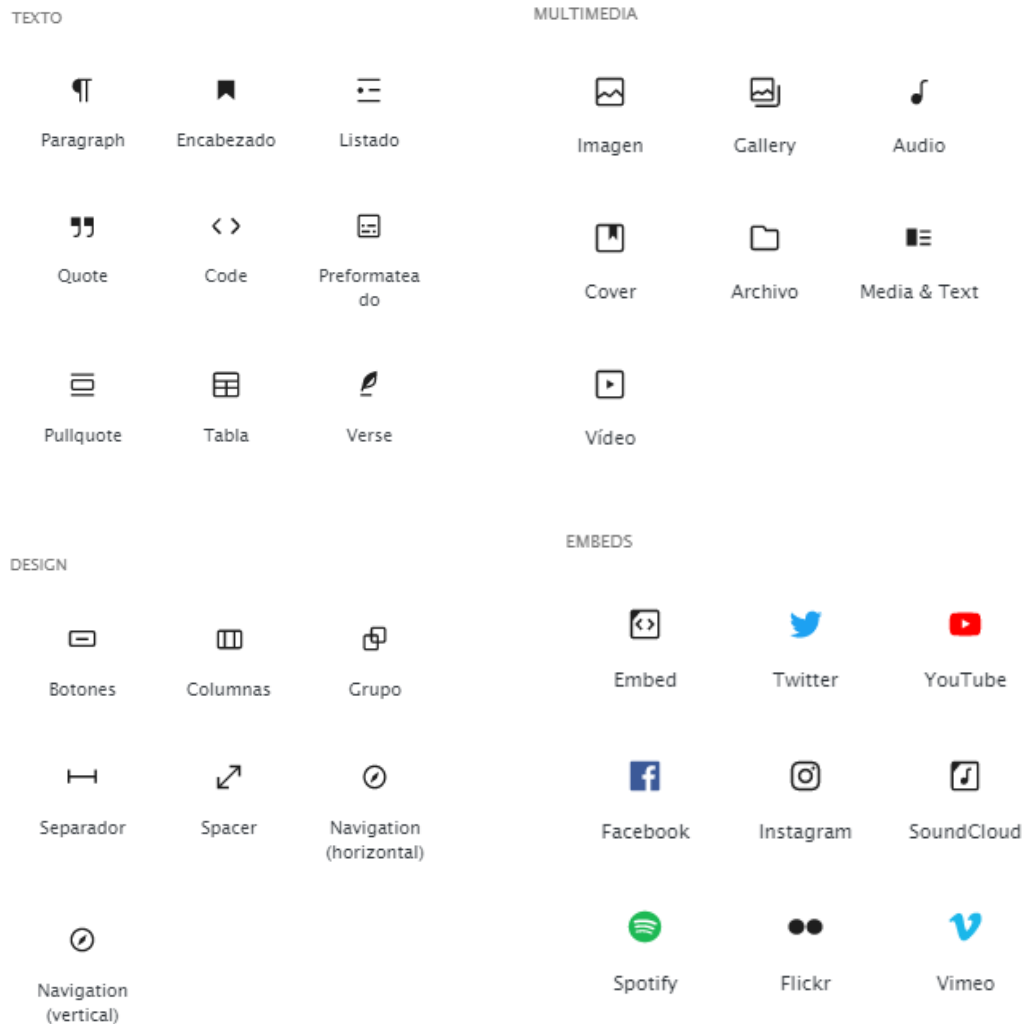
TEXTO

Paragraph
Encabezado
Listado
Quote
Code
Preformateado
Pullquote
Tabla
Verse

DESIGN

Botones
Columnas
Grupo
Separador
Spacer
Navigation (horizontal)
Navigation (vertical)

MULTIMEDIA

Imagen
Gallery
Audio
Cover
Archivo
Media & Text
Vídeo

EMBEDS

Embed
Twitter
YouTube
Facebook
Instagram
SoundCloud
Spotify
Flickr
Vimeo